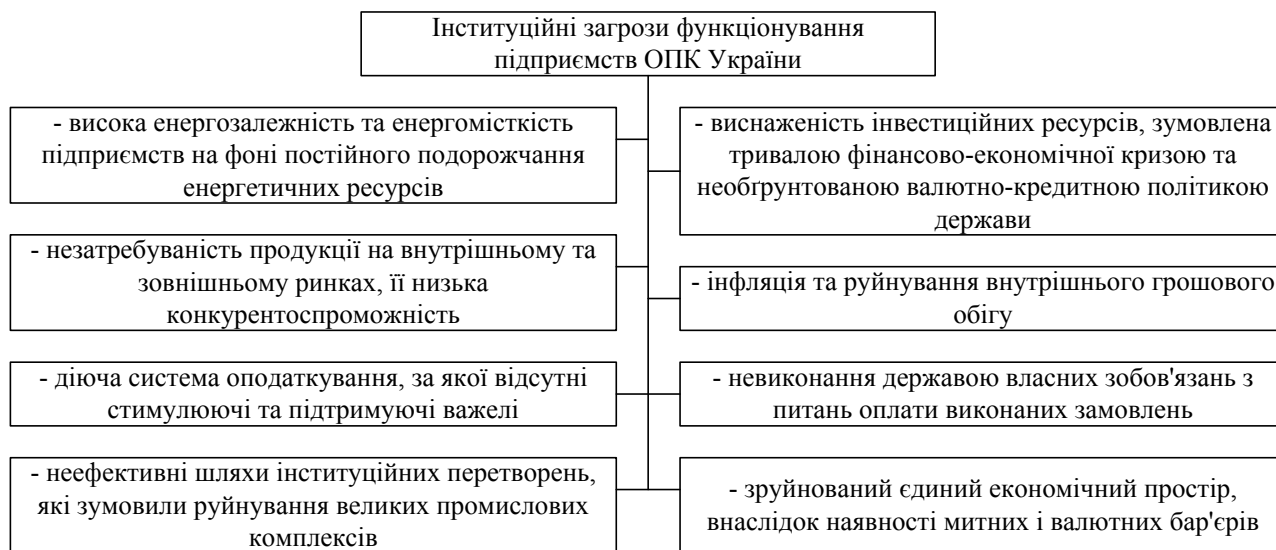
Інституційні загрози функціонування підприємств ОПК України

- висока енергозалежність та енергомісткість підприємств на фоні постійного подорожчання енергетичних ресурсів

- незатребуваність продукції на внутрішньому та зовнішньому ринках, її низька конкурентоспроможність

- діюча система оподаткування, за якої відсутні стимулюючі та підтримуючі важелі

- неефективні шляхи інституційних перетворень, які зумовили руйнування великих промислових комплексів

- виснаженість інвестиційних ресурсів, зумовлена тривалою фінансово-економічної кризою та необґрунтованою валютно-кредитною політикою держави

- інфляція та руйнування внутрішнього грошового обігу

- невиконання державою власних зобов'язань з питань оплати виконаних замовлень

- зруйнований єдиний економічний простір, внаслідок наявності митних і валютних бар'єрів